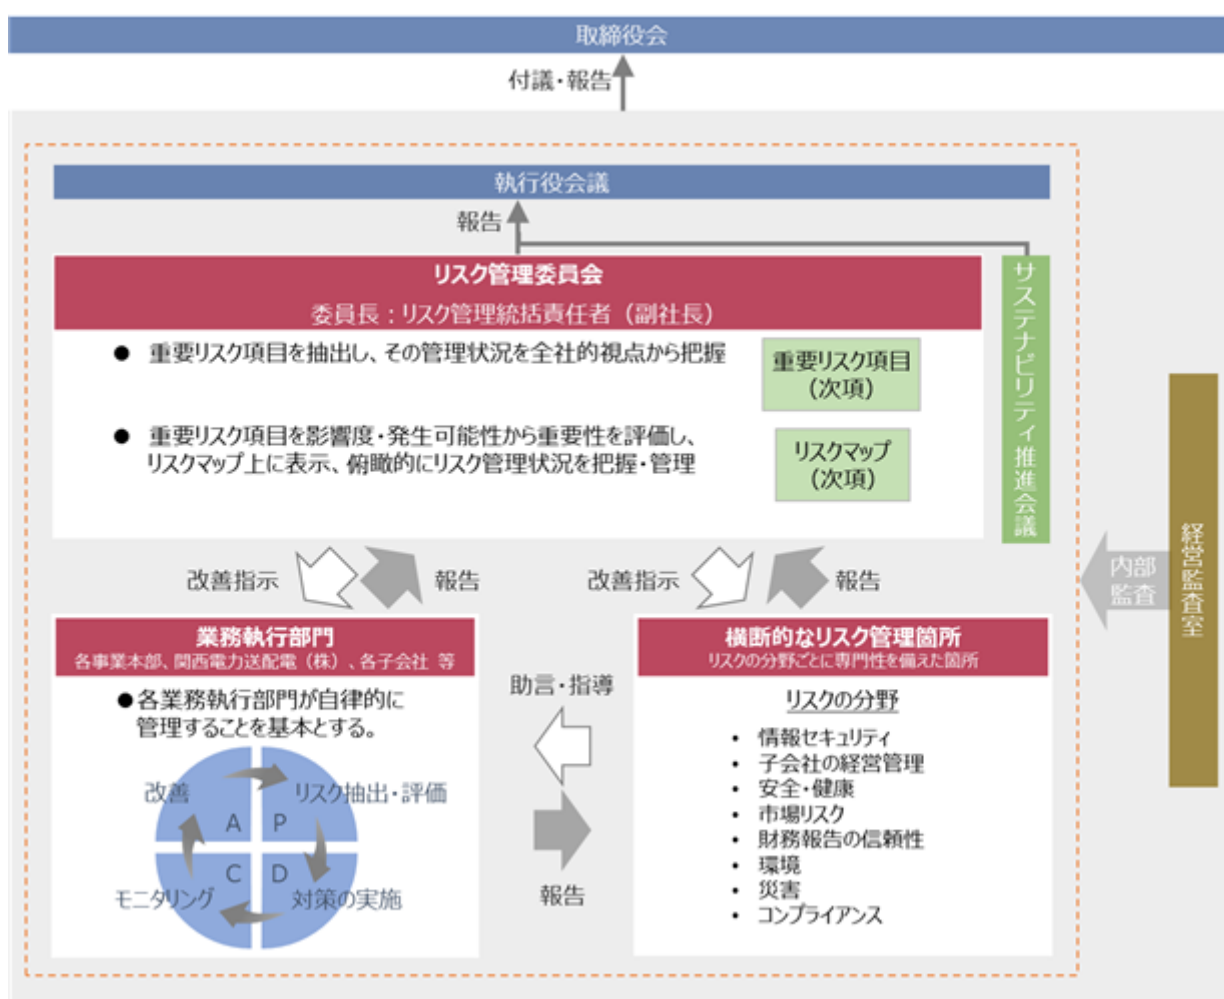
取締役会

付議・報告

執行役会議

報告

リスク管理委員会
委員長：リスク管理統括責任者（副社長）

● 重要リスク項目を抽出し、その管理状況を全社的視点から把握

● 重要リスク項目を影響度・発生可能性から重要性を評価し、リスクマップ上に表示、俯瞰的にリスク管理状況を把握・管理

重要リスク項目（次項）

リスクマップ（次項）

サステナビリティ推進会議

改善指示

報告

改善指示

報告

内部監査

経営監査室

業務執行部門
各事業本部、関西電力送配電（株）、各子会社 等

●各業務執行部門が自律的に管理することを基本とする。

改善

リスク抽出・評価

A

P

C

D

モニタリング

対策の実施

助言・指導

報告

横断的なリスク管理箇所
リスクの分野ごとに専門性を備えた箇所

リスクの分野

• 情報セキュリティ
• 子会社の経営管理
• 安全・健康
• 市場リスク
• 財務報告の信頼性
• 環境
• 災害
• コンプライアンス